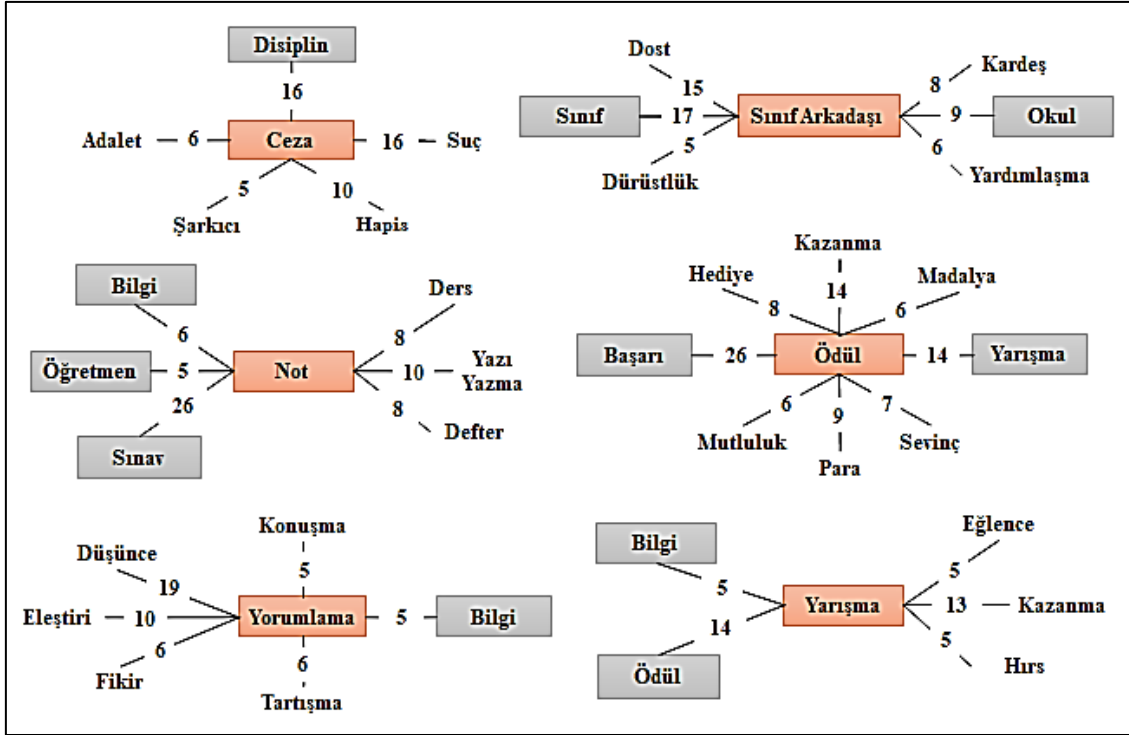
Disiplin
16
Adalet 6 Ceza 16 Suç
5 10
Şarkıcı Hapis

Dost
15
Sınıf 17 Sınıf Arkadaşı 9 Okul
8 Kardeş
5 6
Dürüstlük Yardımlaşma

Bilgi
6
Öğretmen 5 Not 10 Yazı Yazma
26
Sınav
Ders
8
8
Defter

Kazanma
14
Hediye 8
Madalya 6
Başarı 26 Ödül 14 Yarışma
6 9 7
Mutluluk Para Sevinç

Konuşma
5
Düşünce 19
Eleştiri 10 Yorumlama 5 Bilgi
6
Fikir
6
Tartışma

Bilgi
5
Yarışma 13 Kazanma
14
Ödül
Eğlence
5
5
Hırs